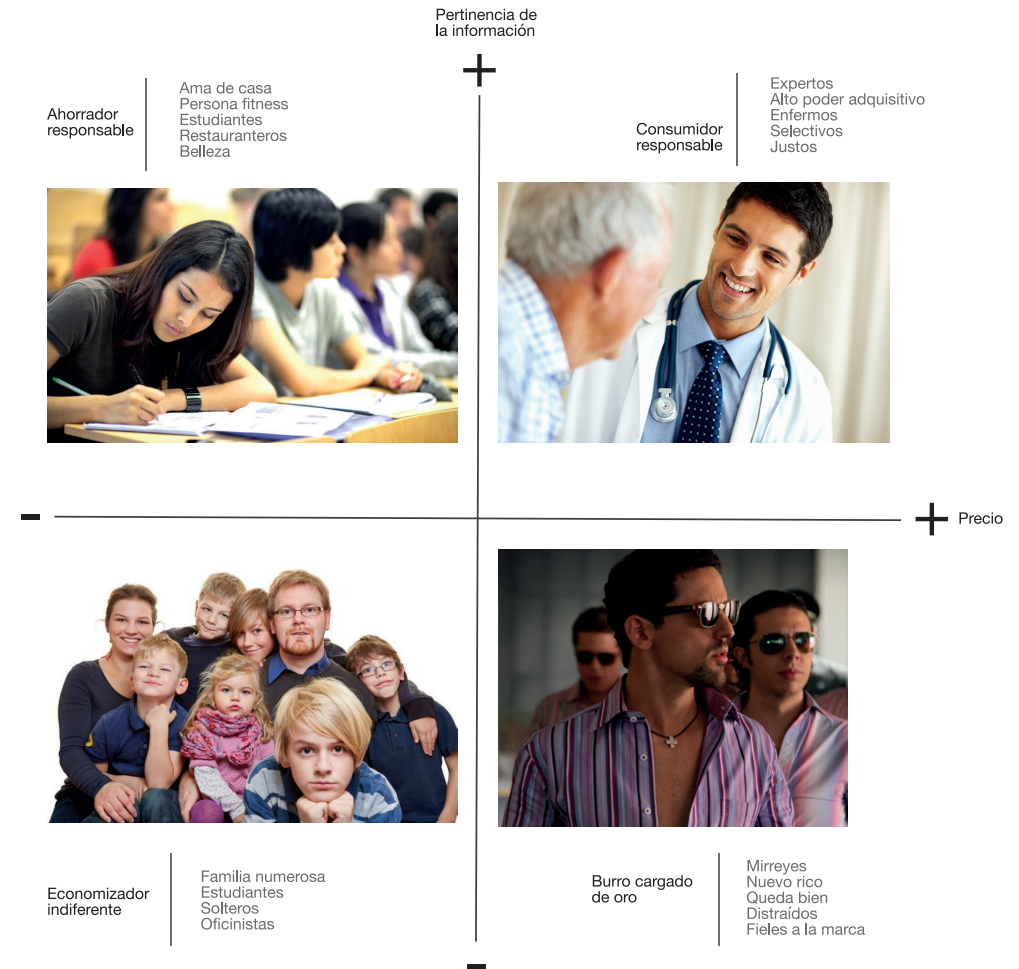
Pertinencia de la información

+

Ahorrador responsable

Ama de casa
Persona fitness
Estudiantes
Restauranteros
Belleza

Consumidor responsable

Expertos
Alto poder adquisitivo
Enfermos
Selectivos
Justos

-

+ Precio

Economizador indiferente

Familia numerosa
Estudiantes
Solteros
Oficinistas

Burro cargado de oro

Mirreyes
Nuevo rico
Queda bien
Distraídos
Fieles a la marca

-